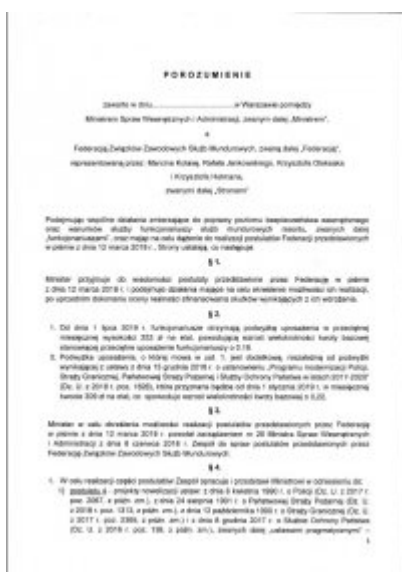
POROZUMIENIE

zawarte w dniu ........................... w Warszawie pomiędzy

Ministrem Spraw Wewnętrznych i Administracji, zwanym dalej „Ministrem",

a

Federacją Związków Zawodowych Służb Mundurowych, zwaną dalej „Federacją", reprezentowaną przez: Marcina Kolasę, Rafała Jankowskiego, Krzysztofa Oleksaka i Krzysztofa Hotmana,

zwanymi dalej „Stronami"

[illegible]

§ 1.

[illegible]

§ 2.

1. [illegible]

2. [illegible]

§ 3.

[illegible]

§ 4.

1. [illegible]

1